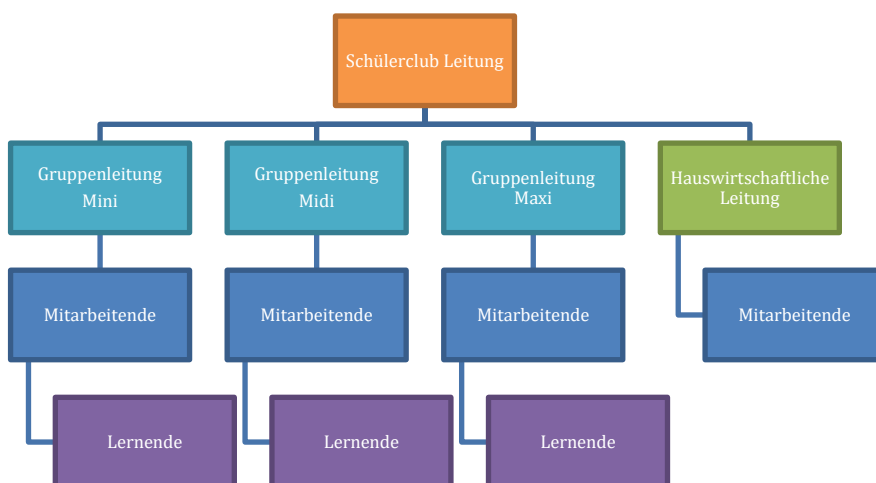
Schülerclub Leitung

Gruppenleitung Mini

Mitarbeitende

Lernende

Gruppenleitung Midi

Mitarbeitende

Lernende

Gruppenleitung Maxi

Mitarbeitende

Lernende

Hauswirtschaftliche Leitung

Mitarbeitende